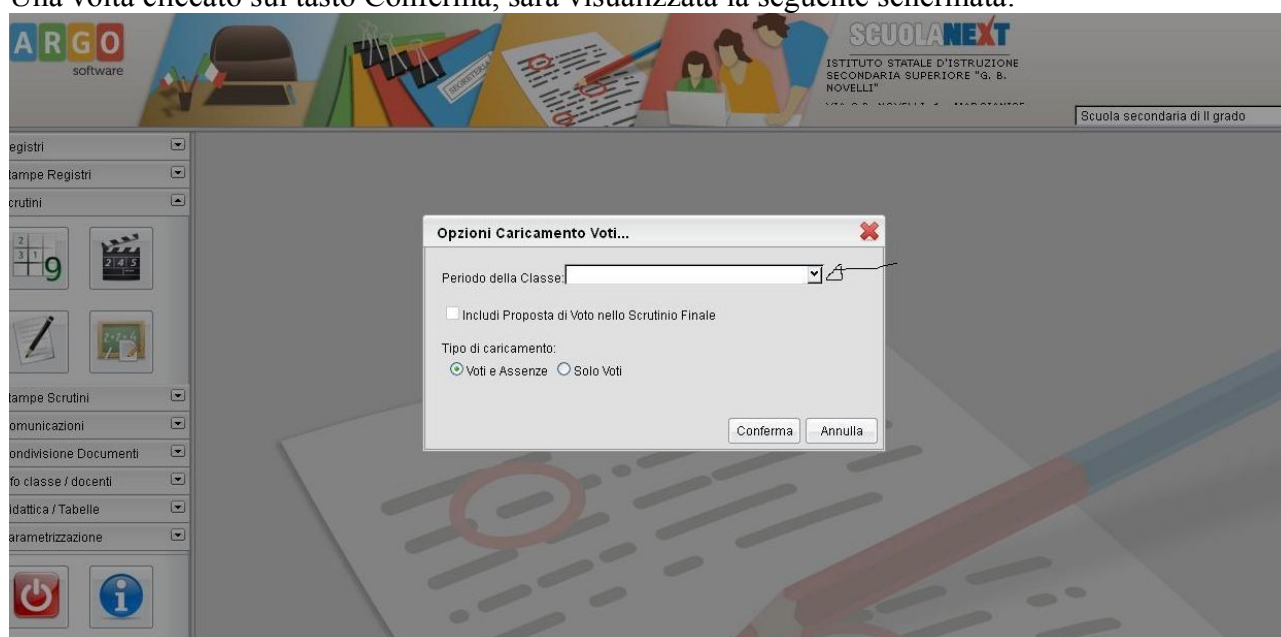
Una volta cliccato sul tasto Conferma, sarà visualizzata la seguente schermata:

ARGO
software

SCUOLANEXT
ISTITUTO STATALE D'ISTRUZIONE SECONDARIA SUPERIORE "G. B. NOVELLI"
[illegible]

Scuola secondaria di II grado

egistri
tampe Registri
crutini

tampe Scrutini
omunicazioni
ondivisione Documenti
fo classe / docenti
idattica / Tabelle
arametrizzazione

Opzioni Caricamento Voti...

Periodo della Classe:

Includi Proposta di Voto nello Scrutinio Finale

Tipo di caricamento:
Voti e Assenze
Solo Voti

Conferma
Annulla